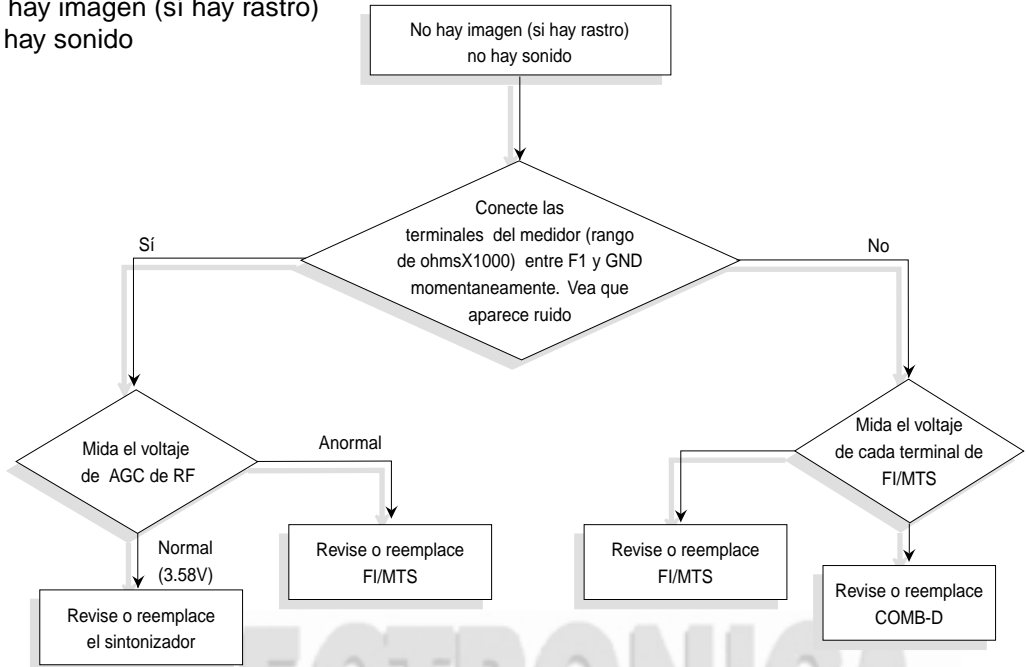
hay imagen (si hay rastro)
hay sonido

No hay imagen (si hay rastro) no hay sonido

Conecte las terminales del medidor (rango de ohmsX1000) entre F1 y GND momentaneamente. Vea que aparece ruido

Sí

No

Mida el voltaje de AGC de RF

Anormal

Normal (3.58V)

Revise o reemplace FI/MTS

Revise o reemplace el sintonizador

Mida el voltaje de cada terminal de FI/MTS

Revise o reemplace FI/MTS

Revise o reemplace COMB-D

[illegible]